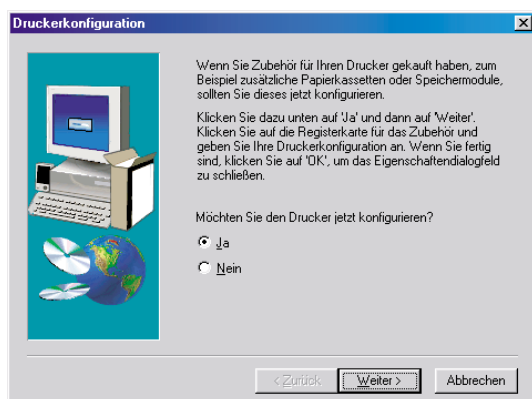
Druckerkonfiguration

Wenn Sie Zubehör für Ihren Drucker gekauft haben, zum Beispiel zusätzliche Papierkassetten oder Speichermodule, sollten Sie dieses jetzt konfigurieren.

Klicken Sie dazu unten auf 'Ja' und dann auf 'Weiter'. Klicken Sie auf die Registerkarte für das Zubehör und geben Sie Ihre Druckerkonfiguration an. Wenn Sie fertig sind, klicken Sie auf 'OK', um das Eigenschaftendialogfeld zu schließen.

Möchten Sie den Drucker jetzt konfigurieren?

Ja

Nein

< Zurück

Weiter >

Abbrechen